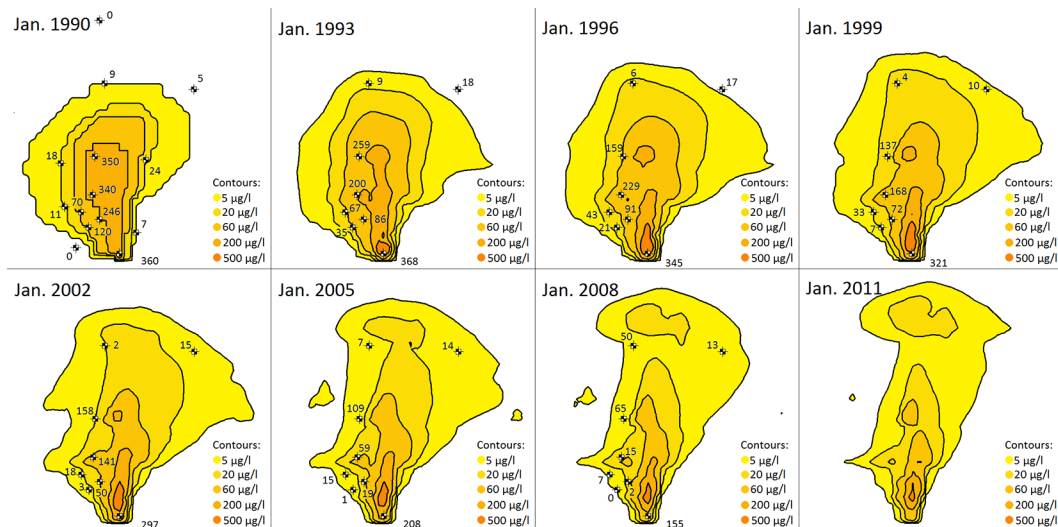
Jan. 1990

0
9
5
18
350
24
340
70
11
246
7
120
0
360

Contours:
5 µg/l
20 µg/l
60 µg/l
200 µg/l
500 µg/l

Jan. 1993

9
18
259
200
67
86
35
368

Contours:
5 µg/l
20 µg/l
60 µg/l
200 µg/l
500 µg/l

Jan. 1996

6
17
159
229
91
43
21
345

Contours:
5 µg/l
20 µg/l
60 µg/l
200 µg/l
500 µg/l

Jan. 1999

4
10
137
168
33
92
7
321

Contours:
5 µg/l
20 µg/l
60 µg/l
200 µg/l
500 µg/l

Jan. 2002

2
15
158
141
18
3
50
297

Contours:
5 µg/l
20 µg/l
60 µg/l
200 µg/l
500 µg/l

Jan. 2005

7
14
109
59
15
19
1
208

Contours:
5 µg/l
20 µg/l
60 µg/l
200 µg/l
500 µg/l

Jan. 2008

50
13
65
15
7
2
0
155

Contours:
5 µg/l
20 µg/l
60 µg/l
200 µg/l
500 µg/l

Jan. 2011

Contours:
5 µg/l
20 µg/l
60 µg/l
200 µg/l
500 µg/l